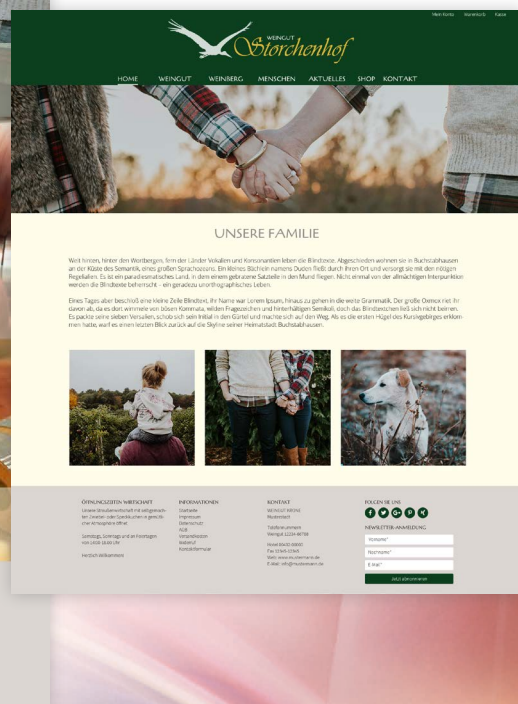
Mein Konto Warenkorb Kasse

WEINGUT
Storchenhof

HOME WEINGUT WEINBERG MENSCHEN AKTUELLES SHOP KONTAKT

UNSERE FAMILIE

Weit hinten, hinter den Wortbergen, fern der Länder Vokalien und Konsonantien leben die Blindtexte. Abgeschieden wohnen sie in Buchstabhausen an der Küste des Semantik, eines großen Sprachozeans. Ein kleines Bächlein namens Duden fließt durch ihren Ort und versorgt sie mit den nötigen Regelialien. Es ist ein paradiesmatisches Land, in dem einem gebratene Satzteile in den Mund fliegen. Nicht einmal von der allmächtigen Interpunktion werden die Blindtexte beherrscht – ein geradezu unorthographisches Leben.

Eines Tages aber beschloß eine kleine Zeile Blindtext, ihr Name war Lorem Ipsum, hinaus zu gehen in die weite Grammatik. Der große Oxmox riet ihr davon ab, da es dort wimmele von bösen Kommata, wilden Fragezeichen und hinterhältigen Semikoli, doch das Blindtextchen ließ sich nicht beirren. Es packte seine sieben Versalien, schob sich sein Initial in den Gürtel und machte sich auf den Weg. Als es die ersten Hügel des Kursivgebirges erklommen hatte, warf es einen letzten Blick zurück auf die Skyline seiner Heimatstadt Buchstabhausen.

ÖFFNUNGSZEITEN WIRTSCHAFT
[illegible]

Samstags, Sonntags und an Feiertagen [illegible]

Herzlich Willkommen

INFORMATIONEN
Startseite
Impressum
Datenschutz
AGB
Versandkosten
Widerruf
Kontaktformular

KONTAKT
WEINGUT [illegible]
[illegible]

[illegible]
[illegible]

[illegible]
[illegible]
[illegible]
E-Mail: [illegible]

FOLGEN SIE UNS

NEWSLETTER-ANMELDUNG
Vorname*
Nachname*
E-Mail*
Jetzt abonnieren